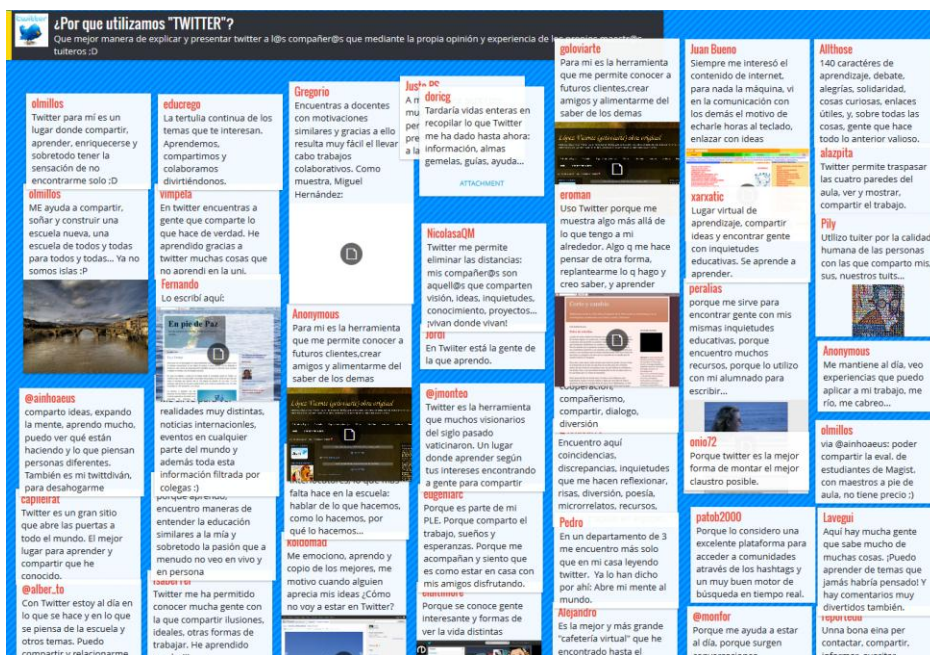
¿Por que utilizamos "TWITTER"?
Que mejor manera de explicar y presentar twitter a l@s compañer@s que mediante la propia opinión y experiencia de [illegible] tuiteros :D

olmillos
Twitter para mí es un lugar donde compartir, aprender, enriquecerse y sobretodo tener la sensación de no encontrarme solo :D

olmillos
ME ayuda a compartir, soñar y construir una escuela nueva, una escuela de todos y todas para todos y todas... Ya no somos islas :P

@ainhoaeus
comparto ideas, expando la mente, aprendo mucho, puedo ver qué están haciendo y lo que piensan personas diferentes. También es mi twittdiván, para desahogarme

capilerat
Twitter es un gran sitio que abre las puertas a todo el mundo. El mejor lugar para aprender y compartir que he conocido.

@alber_to
Con Twitter estoy al día en lo que se hace y en lo que se piensa de la escuela y otros temas. Puedo compartir y relacionarme

educrego
La tertulia continua de los temas que te interesan. Aprendemos, compartimos y colaboramos divirtiéndonos.

vimpela
En twitter encuentras a gente que comparte lo que hace de verdad. He aprendido gracias a twitter muchas cosas que no aprendí en la uni.

Fernando
Lo escribí aquí:

En pie de Paz

realidades muy distintas, noticias internacionales, eventos en cualquier parte del mundo y además toda esta información filtrada por colegas :)

porque aprendo, encuentro maneras de entender la educación similares a la mía y sobretodo la pasión que a menudo no veo en vivo y en persona

isabel rer
Twitter me ha permitido conocer mucha gente con la que compartir ilusiones, ideales, otras formas de trabajar. He aprendido

Gregorio
Encuentras a docentes con motivaciones similares y gracias a ello resulta muy fácil el llevar a cabo trabajos colaborativos. Como muestra, Miguel Hernández:

Anonymous
Para mi es la herramienta que me permite conocer a futuros clientes,crear amigos y alimentarme del saber de los demas

falta hace en la escuela: hablar de lo que hacemos, como lo hacemos, por qué lo hacemos...

koldomad
Me emociono, aprendo y copio de los mejores, me motivo cuando alguien aprecia mis ideas ¿Cómo no voy a estar en Twitter?

Justo RC
A m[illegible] mu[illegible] per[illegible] pre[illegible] a la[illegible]

doricg
Tardaría vidas enteras en recopilar lo que Twitter me ha dado hasta ahora: información, almas gemelas, guías, ayuda...

ATTACHMENT

NicolasaQM
Twitter me permite eliminar las distancias: mis compañer@s son aquell@s que comparten visión, ideas, inquietudes, conocimiento, proyectos... ¡vivan donde vivan!

Jordi
En Twitter está la gente de la que aprendo.

@jmonteo
Twitter es la herramienta que muchos visionarios del siglo pasado vaticinaron. Un lugar donde aprender según tus intereses encontrando a gente para compartir

eugeniarc
Porque es parte de mi PLE. Porque comparto el trabajo, sueños y esperanzas. Porque me acompañan y siento que es como estar en casa con mis amigos disfrutando.

clarmors
Porque se conoce gente interesante y formas de ver la vida distintas

goloviarte
Para mi es la herramienta que me permite conocer a futuros clientes,crear amigos y alimentarme del saber de los demas

eroman
Uso Twitter porque me muestra algo más allá de lo que tengo a mi alrededor. Algo q me hace pensar de otra forma, replantearme lo q hago y creo saber, y aprender

cooperación, compañerismo, compartir, dialogo, diversión

Encuentro aquí coincidencias, discrepancias, inquietudes que me hacen reflexionar, risas, diversión, poesía, microrrelatos, recursos,

Pedro
En un departamento de 3 me encuentro más solo que en mi casa leyendo twitter. Ya lo han dicho por ahí: Abre mi mente al mundo.

Alejandro
Es la mejor y más grande "cafetería virtual" que he encontrado hasta el

Juan Bueno
Siempre me interesó el contenido de internet, para nada la máquina, vi en la comunicación con los demás el motivo de echarle horas al teclado, enlazar con ideas

xarxatic
Lugar virtual de aprendizaje, compartir ideas y encontrar gente con inquietudes educativas. Se aprende a aprender.

peralias
porque me sirve para encontrar gente con mis mismas inquietudes educativas, porque encuentro muchos recursos, porque lo utilizo con mi alumnado para escribir...

onio72
Porque twitter es la mejor forma de montar el mejor claustro posible.

patob2000
Porque lo considero una excelente plataforma para acceder a comunidades através de los hashtags y un muy buen motor de búsqueda en tiempo real.

@monfor
Porque me ayuda a estar al día, porque surgen conversaciones

Allthose
140 caractéres de aprendizaje, debate, alegrías, solidaridad, cosas curiosas, enlaces útiles, y, sobre todas las cosas, gente que hace todo lo anterior valioso.

alazpita
Twitter permite traspasar las cuatro paredes del aula, ver y mostrar, compartir el trabajo.

Pily
Utilizo tuiter por la calidad humana de las personas con las que comparto mis sus, nuestros tuits...

Anonymous
Me mantiene al día, veo experiencias que puedo aplicar a mi trabajo, me río, me cabreo...

olmillos
via @ainhoaeus: poder compartir la eval. de estudiantes de Magist. con maestros a pie de aula, no tiene precio :)

Lavegui
Aquí hay mucha gente que sabe mucho de muchas cosas. ¡Puedo aprender de temas que jamás habría pensado! Y hay comentarios muy divertidos también.

reporteou
Unna bona eina per contactar, compartir, informar, suscitar